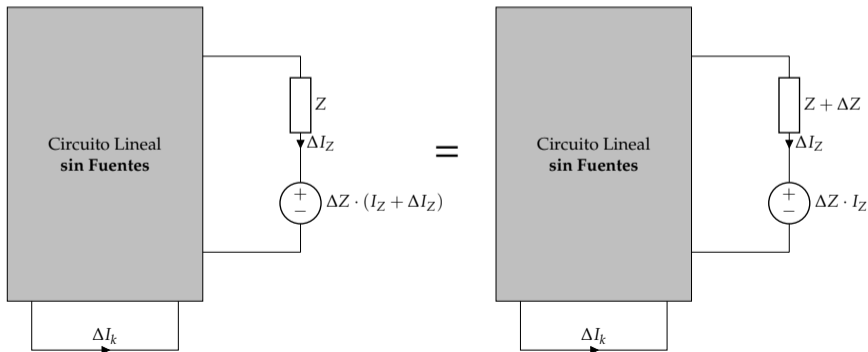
Circuito Lineal
**sin Fuentes**

$Z$

$\Delta I_Z$

$+$
$-$

$\Delta Z \cdot (I_Z + \Delta I_Z)$

$\Delta I_k$

$=$

Circuito Lineal
**sin Fuentes**

$Z + \Delta Z$

$\Delta I_Z$

$+$
$-$

$\Delta Z \cdot I_Z$

$\Delta I_k$